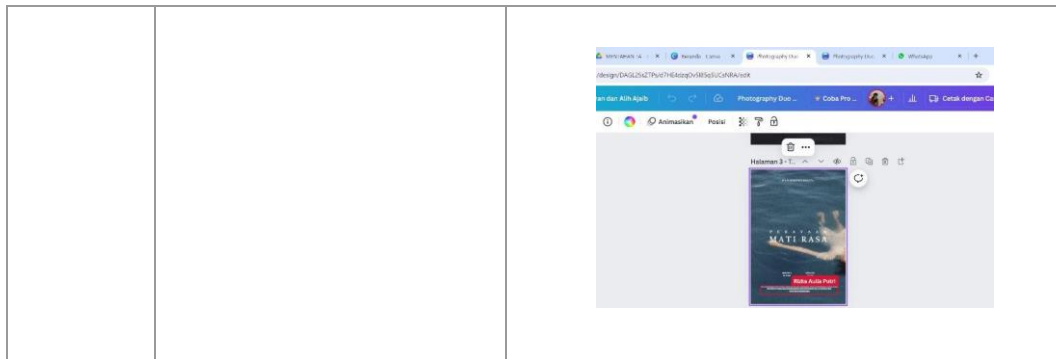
Photography Doc | Photography Doc | WhatsApp

/design/DAGL2sZTPu0/THE4dzqOv5KlSo3UCsNRA/edit

an dari Allh Ajaib | Photography Doo ... | Coba Pro | Cetak dengan Ca

Animasikan | Posisi

Halaman 3 - T...

PERASAAN
MATI RASA

Rizka Aulia Putri